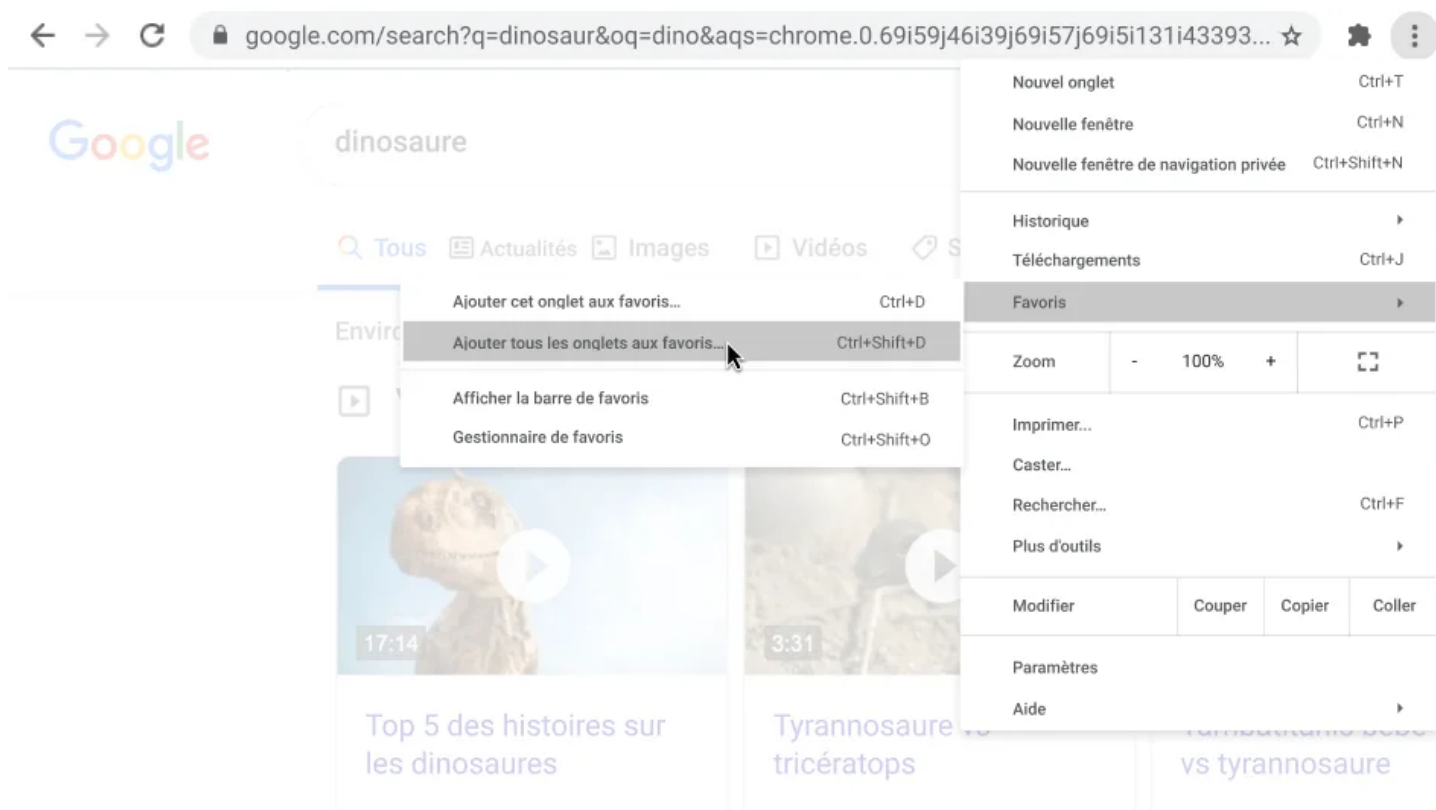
google.com/search?q=dinosaur&oq=dino&aqs=chrome.0.69i59j46i39j69i57j69i5i131i43393...

Google

dinosaure

Tous Actualités Images Vidéos S

Envir

Ajouter cet onglet aux favoris... Ctrl+D
Ajouter tous les onglets aux favoris... Ctrl+Shift+D
Afficher la barre de favoris Ctrl+Shift+B
Gestionnaire de favoris Ctrl+Shift+O

Nouvel onglet Ctrl+T
Nouvelle fenêtre Ctrl+N
Nouvelle fenêtre de navigation privée Ctrl+Shift+N
Historique
Téléchargements Ctrl+J
Favoris
Zoom - 100% +
Imprimer... Ctrl+P
Caster...
Rechercher... Ctrl+F
Plus d'outils
Modifier Couper Copier Coller
Paramètres
Aide

17:14
Top 5 des histoires sur les dinosaures

3:31
Tyrannosaure vs tricératops

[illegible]
vs tyrannosaure